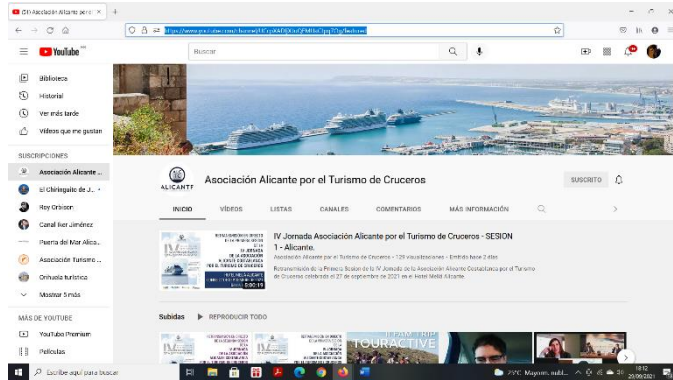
(1) Asociación Alicante por el ×  +

https://www.youtube.com/channel/UC...

YouTube ES

Buscar

Biblioteca
Historial
Ver más tarde
Vídeos que me gustan

SUSCRIPCIONES
Asociación Alicante ...
El Chiringuito de J...
Roy Orbison
Canal Iker Jiménez
Puerta del Mar Alica...
Asociación Turismo ...
Orihuela turística
Mostrar 5 más

MÁS DE YOUTUBE
YouTube Premium
Películas

ALICANTE

Asociación Alicante por el Turismo de Cruceros

SUSCRITO

INICIO   VÍDEOS   LISTAS   CANALES   COMENTARIOS   MÁS INFORMACIÓN

IV Jornada Asociación Alicante por el Turismo de Cruceros - SESION 1 - Alicante.

Asociación Alicante por el Turismo de Cruceros • 129 visualizaciones • Emitido hace 2 días

Retransmisión de la Primera Sesion de la IV Jornada de la Asociación Alicante Cosmopolitana por el Turismo de Cruceros celebrada el 27 de septiembre de 2021 en el Hotel Meliá Alicante.

Subidas   REPRODUCIR TODO

TOURACTIVE

Escribe aquí para buscar

25°C Mayorm. soleado

18:12
29/09/2021